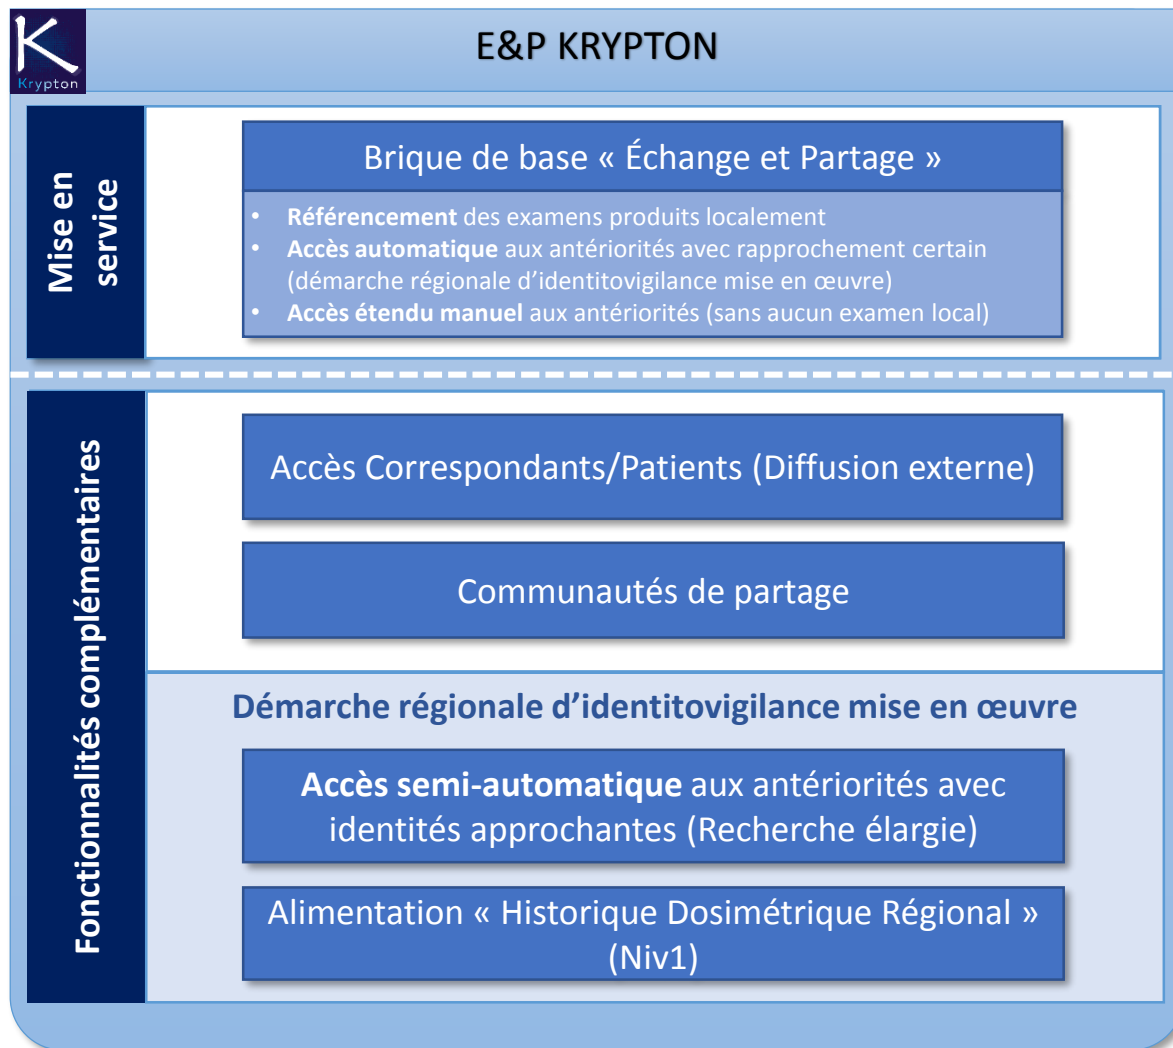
K
Krypton

E&P KRYPTON

Mise en service

Brique de base « Échange et Partage »

- **Référencement** des examens produits localement
- **Accès automatique** aux antériorités avec rapprochement certain (démarche régionale d'identitovigilance mise en œuvre)
- **Accès étendu manuel** aux antériorités (sans aucun examen local)

Fonctionnalités complémentaires

Accès Correspondants/Patients (Diffusion externe)

Communautés de partage

**Démarche régionale d'identitovigilance mise en œuvre**

**Accès semi-automatique** aux antériorités avec identités approchantes (Recherche élargie)

Alimentation « Historique Dosimétrique Régional » (Niv1)